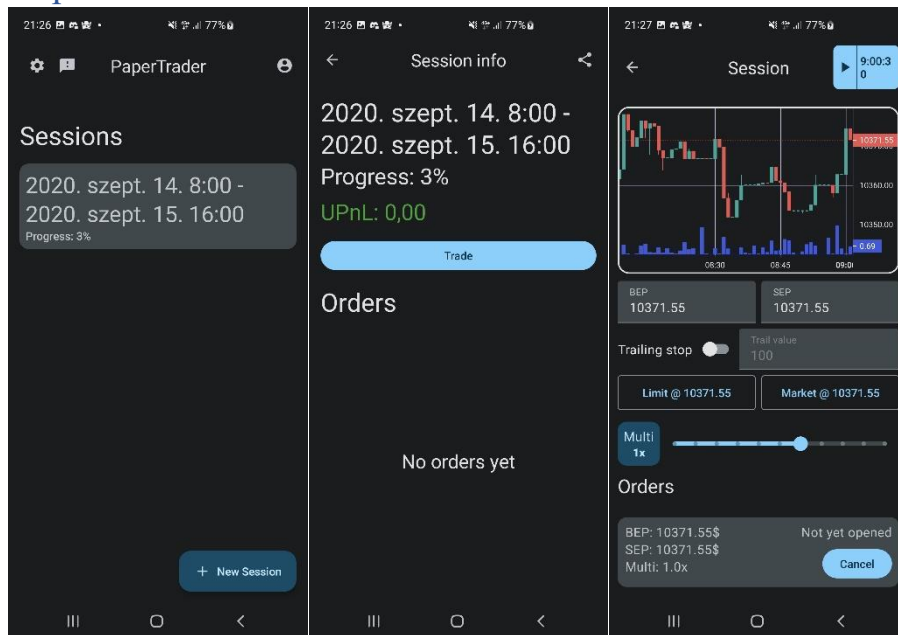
21:26 77%

PaperTrader

Sessions

2020. szept. 14. 8:00 - 2020. szept. 15. 16:00
Progress: 3%

+ New Session

21:26 77%

Session info

2020. szept. 14. 8:00 - 2020. szept. 15. 16:00
Progress: 3%

UPnL: 0,00

Trade

Orders

No orders yet

21:27 77%

Session

9:00:3 0

10371.55
10360.00
10350.00
0.69
08:30
08:45
09:0

BEP
10371.55

SEP
10371.55

Trailing stop

Trail value
100

Limit @ 10371.55

Market @ 10371.55

Multi
1x

Orders

BEP: 10371.55$
SEP: 10371.55$
Multi: 1.0x

Not yet opened

Cancel